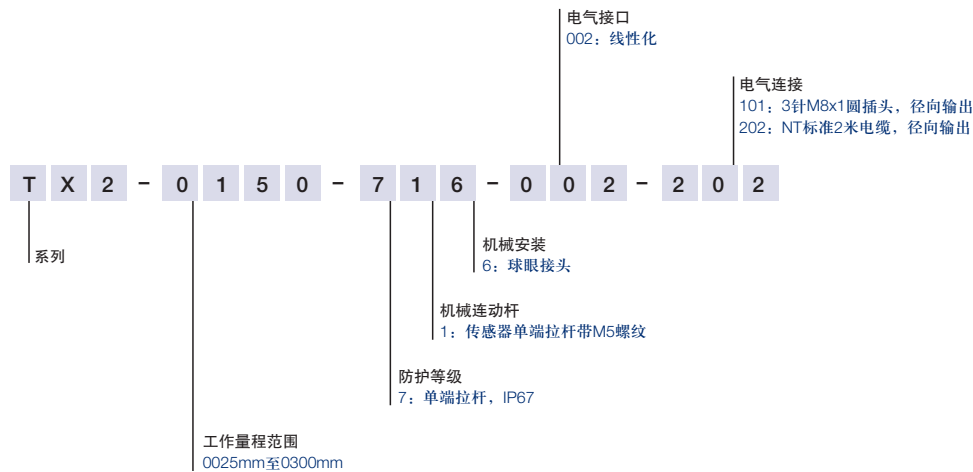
电气接口
002：线性化

电气连接
101：3针M8x1圆插头，径向输出
202：NT标准2米电缆，径向输出

T X 2 - 0 1 5 0 - 7 1 6 - 0 0 2 - 2 0 2

系列

机械安装
6：球眼接头

机械连动杆
1：传感器单端拉杆带M5螺纹

防护等级
7：单端拉杆，IP67

工作量程范围
0025mm至0300mm